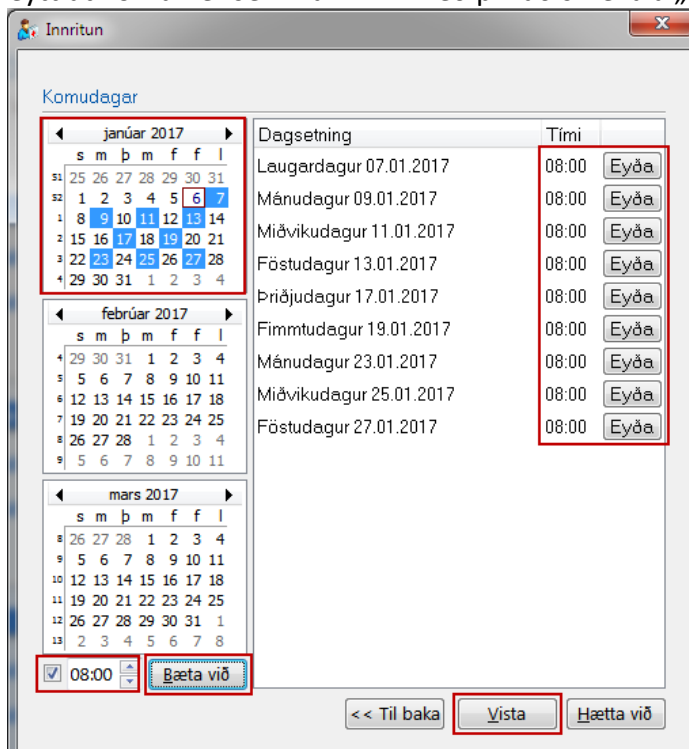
Innritun

Komudagar

janúar 2017

| | s | m | þ | m | f | f | l |
|---|---|---|---|---|---|---|---|
| 51 | 25 | 26 | 27 | 28 | 29 | 30 | 31 |
| 52 | 1 | 2 | 3 | 4 | 5 | 6 | 7 |
| 1 | 8 | 9 | 10 | 11 | 12 | 13 | 14 |
| 2 | 15 | 16 | 17 | 18 | 19 | 20 | 21 |
| 3 | 22 | 23 | 24 | 25 | 26 | 27 | 28 |
| 4 | 29 | 30 | 31 | 1 | 2 | 3 | 4 |

febrúar 2017

| | s | m | þ | m | f | f | l |
|---|---|---|---|---|---|---|---|
| 4 | 29 | 30 | 31 | 1 | 2 | 3 | 4 |
| 5 | 5 | 6 | 7 | 8 | 9 | 10 | 11 |
| 6 | 12 | 13 | 14 | 15 | 16 | 17 | 18 |
| 7 | 19 | 20 | 21 | 22 | 23 | 24 | 25 |
| 8 | 26 | 27 | 28 | 1 | 2 | 3 | 4 |
| 9 | 5 | 6 | 7 | 8 | 9 | 10 | 11 |

mars 2017

| | s | m | þ | m | f | f | l |
|---|---|---|---|---|---|---|---|
| 8 | 26 | 27 | 28 | 1 | 2 | 3 | 4 |
| 9 | 5 | 6 | 7 | 8 | 9 | 10 | 11 |
| 10 | 12 | 13 | 14 | 15 | 16 | 17 | 18 |
| 11 | 19 | 20 | 21 | 22 | 23 | 24 | 25 |
| 12 | 26 | 27 | 28 | 29 | 30 | 31 | 1 |
| 13 | 2 | 3 | 4 | 5 | 6 | 7 | 8 |

08:00 Bæta við

| Dagsetning | Tími | |
|---|---|---|
| Laugardagur 07.01.2017 | 08:00 | Eyða |
| Mánudagur 09.01.2017 | 08:00 | Eyða |
| Miðvikudagur 11.01.2017 | 08:00 | Eyða |
| Föstudagur 13.01.2017 | 08:00 | Eyða |
| Þriðjudagur 17.01.2017 | 08:00 | Eyða |
| Fimmtudagur 19.01.2017 | 08:00 | Eyða |
| Mánudagur 23.01.2017 | 08:00 | Eyða |
| Miðvikudagur 25.01.2017 | 08:00 | Eyða |
| Föstudagur 27.01.2017 | 08:00 | Eyða |

<< Til baka Vista Hætta við